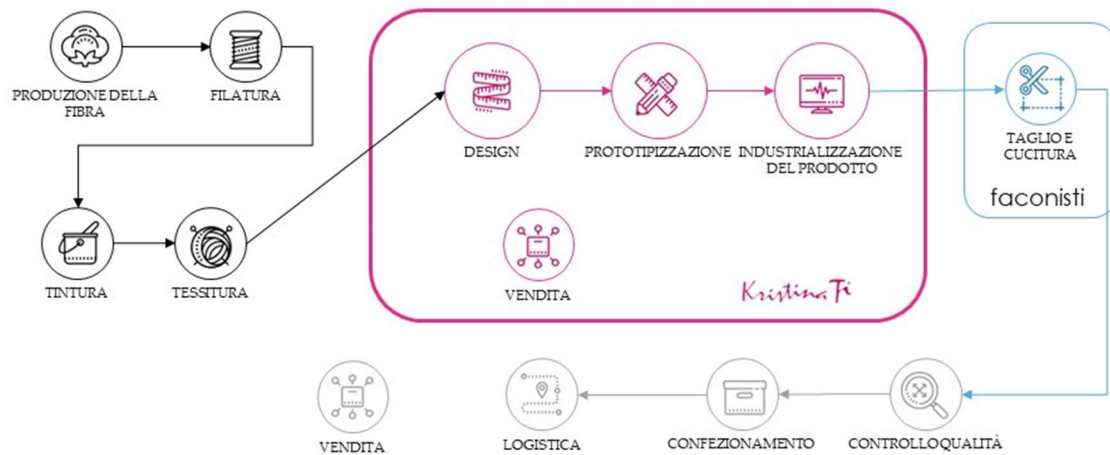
PRODUZIONE DELLA FIBRA

FILATURA

TINTURA

TESSITURA

DESIGN

PROTOTIPIZZAZIONE

INDUSTRIALIZZAZIONE DEL PRODOTTO

VENDITA

Kristina Ti

TAGLIO E CUCITURA

faconisti

VENDITA

LOGISTICA

CONFEZIONAMENTO

CONTROLLO QUALITÀ